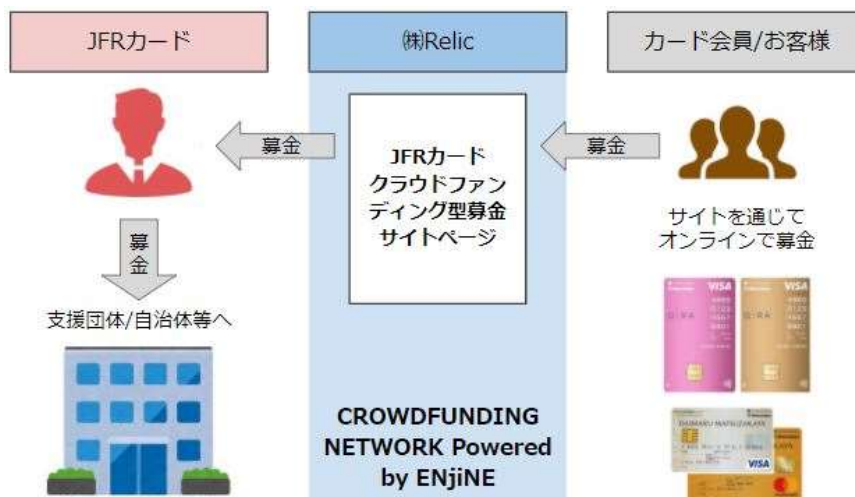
JFRカード

㈱Relic

カード会員/お客様

募金

JFRカード
クラウドファンディング型募金
サイトページ

募金

サイトを通じて
オンラインで募金

募金

支援団体/自治体等へ

VISA

VISA

DAIMARU MATSUZAKAYA

VISA

CROWDFUNDING
NETWORK Powered
by ENJiNE